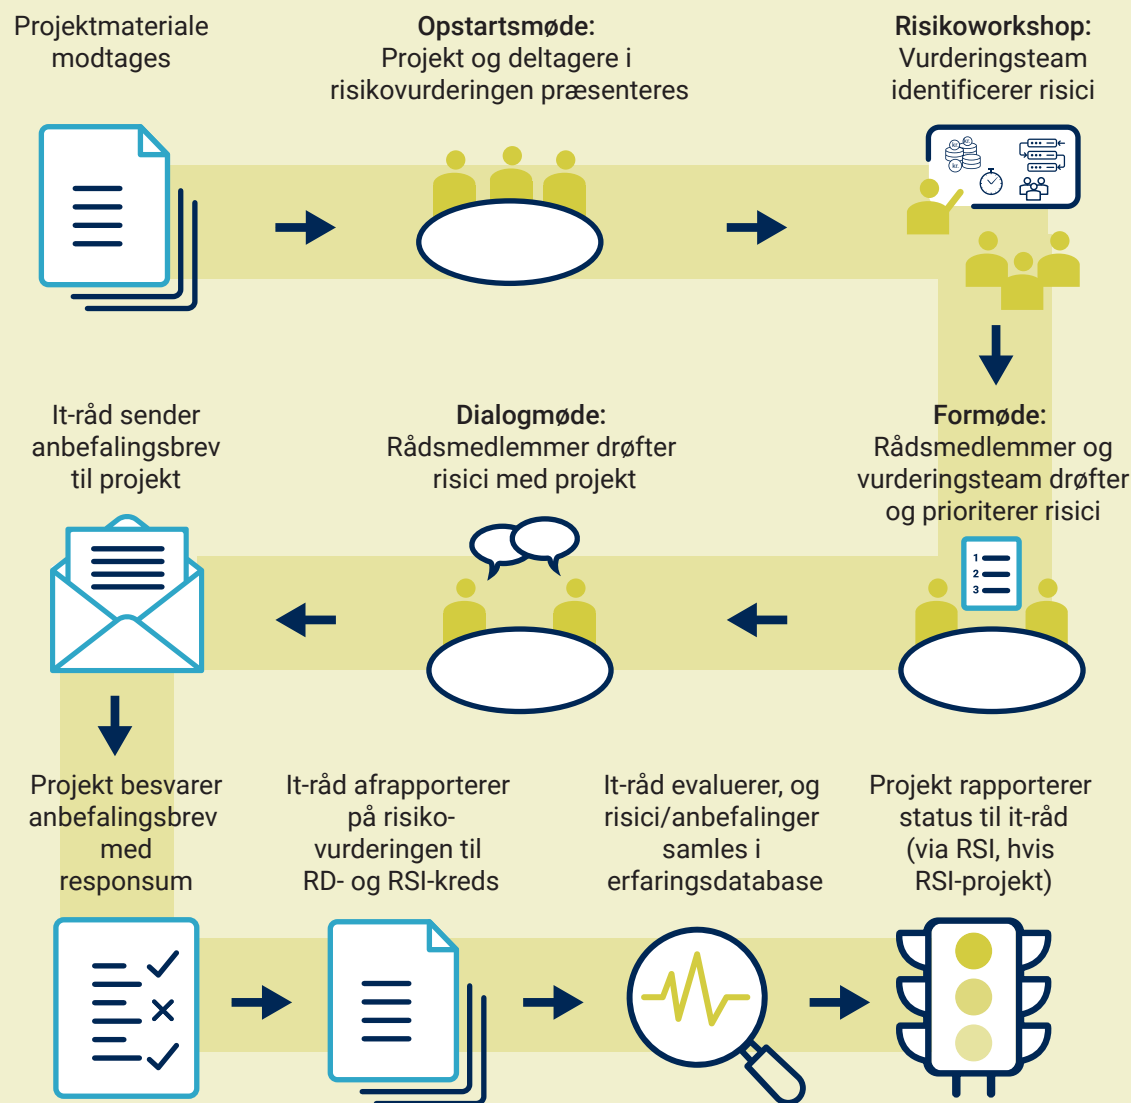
Projektmateriale modtages

**Opstartsmøde:** Projekt og deltagere i risikovurderingen præsenteres

**Risikoworkshop:** Vurderingsteam identificerer risici

**Formøde:** Rådsmedlemmer og vurderingsteam drøfter og prioriterer risici

1
2
3

**Dialogmøde:** Rådsmedlemmer drøfter risici med projekt

It-råd sender anbefalingsbrev til projekt

Projekt besvarer anbefalingsbrev med responsum

It-råd afrapporterer på risikovurderingen til RD- og RSI-kreds

It-råd evaluerer, og risici/anbefalinger samles i erfaringsdatabase

Projekt rapporterer status til it-råd (via RSI, hvis RSI-projekt)